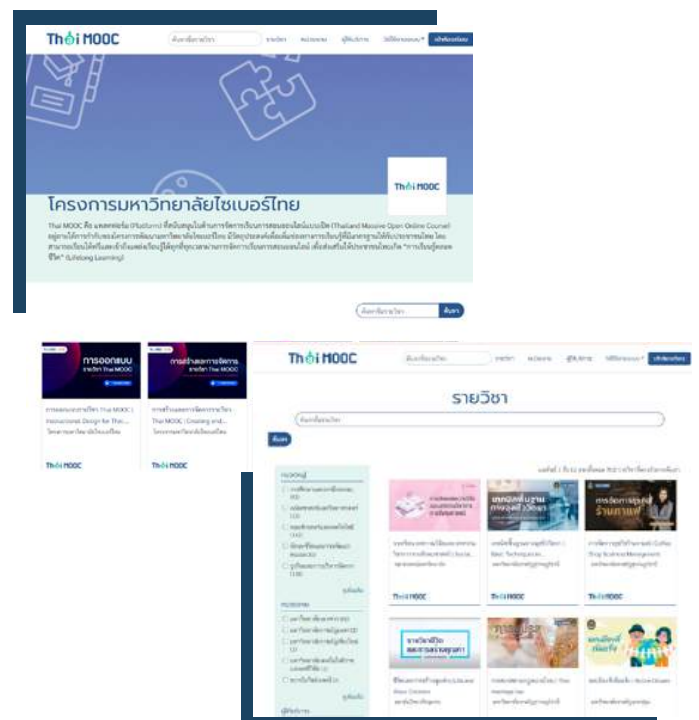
Thai MOOC

ค้นหารายวิชา

รายวิชา

หมวดหมู่

ผู้ให้บริการ

เข้าสู่ระบบ

โครงการมหาวิทยาลัยไซเบอร์ไทย

Thai MOOC คือ แพลตฟอร์ม (Platform) ที่สนับสนุนในด้านการจัดการเรียนการสอนออนไลน์แบบเปิด (Thailand Massive Open Online Course) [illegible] "การเรียนรู้ตลอดชีวิต" (Lifelong Learning)

ค้นหารายวิชา

ค้นหา

การออกแบบ

รายวิชา Thai MOOC

การสร้างและการจัดการ

รายวิชา Thai MOOC

การออกแบบรายวิชา Thai MOOC | Instructional Design for Thai...

การสร้างและการจัดการรายวิชา Thai MOOC | Creating and...

Thai MOOC

Thai MOOC

Thai MOOC

ค้นหารายวิชา

รายวิชา

หมวดหมู่

ผู้ให้บริการ

เข้าสู่ระบบ

รายวิชา

ค้นหารายวิชา

ค้นหา

หมวดหมู่

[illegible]

ผู้ให้บริการ

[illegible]

เทคนิคพื้นฐาน การพูดทั่วไป

การจัดการธุรกิจ ร้านกาแฟ

Thai MOOC

Thai MOOC

Thai MOOC

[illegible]